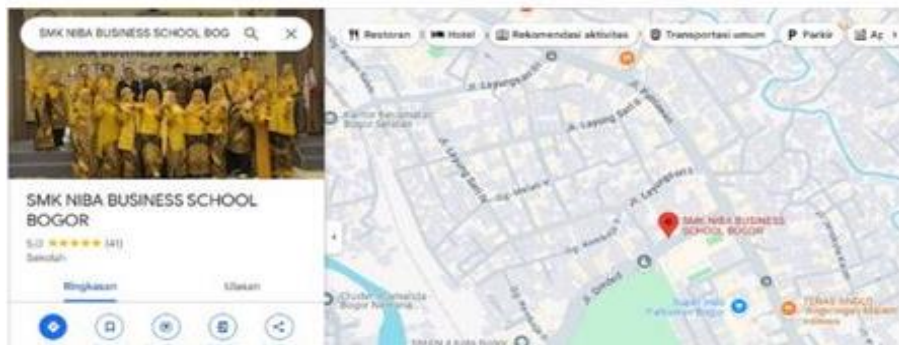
SMK NIBA BUSINESS SCHOOL BOG

Restoran
Hotel
Rekomendasi aktivitas
Transportasi umum
P Parkir
Ap

SMK NIBA BUSINESS SCHOOL BOGOR

5.0 ★★★★★ (41)

Sekolah

Ringkasan
Ulasan

Jl. Layungsari III
Kantor Kecamatan Bogor Selatan
Jl. Layung Sari II
Jl. Layung Sari II
Jl. Layungsari
Gg. Melati
SMK NIBA BUSINESS SCHOOL BOGOR
Jl. Ciriwed
Jl. Layungsari
Jl. Otista
Jl. Siliwangi
Gg. Kenari II
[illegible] Bogor
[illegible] Pakuan Bogor
TERAS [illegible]
SMAN 4 Kota Bogor